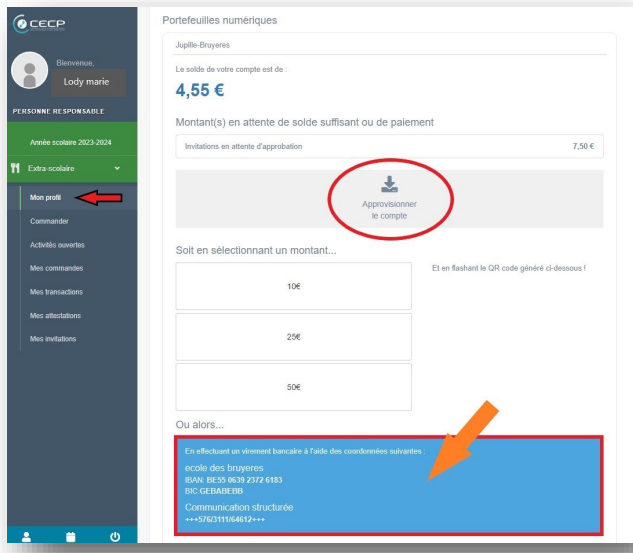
CECP

Bienvenue,
Lody marie

PERSONNE RESPONSABLE

Année scolaire 2023-2024

Extra-scolaire

Mon profil
Commander
Activités ouvertes
Mes commandes
Mes transactions
Mes attestations
Mes invitations

Portefeuilles numériques

Jupille-Bruyeres

Le solde de votre compte est de :
4,55 €

Montant(s) en attente de solde suffisant ou de paiement

| Invitations en attente d'approbation | 7,50 € |
|---|---|

Approvisionner le compte

Soit en sélectionnant un montant...

10€

25€

50€

Et en flashant le QR code généré ci-dessous !

Ou alors...

En effectuant un virement bancaire à l'aide des coordonnées suivantes :

ecole des bruyeres
IBAN: BE55 0639 2372 6183
BIC:GEBABEBB

Communication structurée
+++576/3111/64612+++